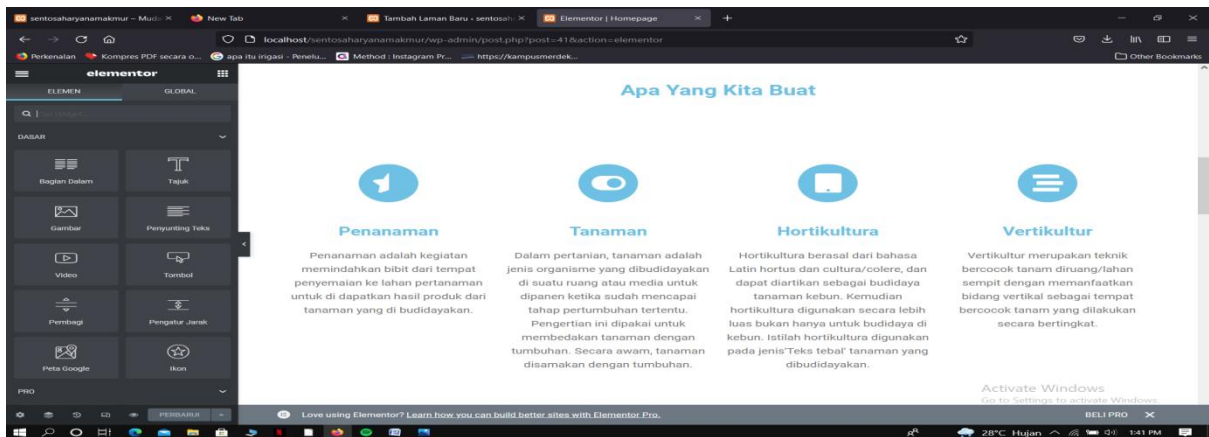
sentosaharyanamakmur – Mudo ×
New Tab
×
Tambah Laman Baru › sentosah ×
Elementor | Homepage ×
+

localhost/sentosaharyanamakmur/wp-admin/post.php?post=41&action=elementor

Perkenalan
Kompres PDF secara o...
apa itu irigasi - Penelu...
Method : Instagram Pr...
https://kampusmerdek...
Other Bookmarks

elementor
ELEMEN
GLOBAL
Cari widget
DASAR
Bagian Dalam
Tajuk
Gambar
Penyunting Teks
Video
Tombol
Pembagi
Pengatur Jarak
Peta Google
Ikon
PRO
PERBARUI

Apa Yang Kita Buat

Penanaman

Penanaman adalah kegiatan memindahkan bibit dari tempat penyemaian ke lahan pertanaman untuk di dapatkan hasil produk dari tanaman yang di budidayakan.

Tanaman

Dalam pertanian, tanaman adalah jenis organisme yang dibudidayakan di suatu ruang atau media untuk dipanen ketika sudah mencapai tahap pertumbuhan tertentu. Pengertian ini dipakai untuk membedakan tanaman dengan tumbuhan. Secara awam, tanaman disamakan dengan tumbuhan.

Hortikultura

Hortikultura berasal dari bahasa Latin hortus dan cultura/colere, dan dapat diartikan sebagai budidaya tanaman kebun. Kemudian hortikultura digunakan secara lebih luas bukan hanya untuk budidaya di kebun. Istilah hortikultura digunakan pada jenis'Teks tebal' tanaman yang dibudidayakan.

Vertikultur

Vertikultur merupakan teknik bercocok tanam diruang/lahan sempit dengan memanfaatkan bidang vertikal sebagai tempat bercocok tanam yang dilakukan secara bertingkat.

Activate Windows
Go to Settings to activate Windows.

Love using Elementor? Learn how you can build better sites with Elementor Pro.
BELI PRO ×

28°C Hujan
1:41 PM